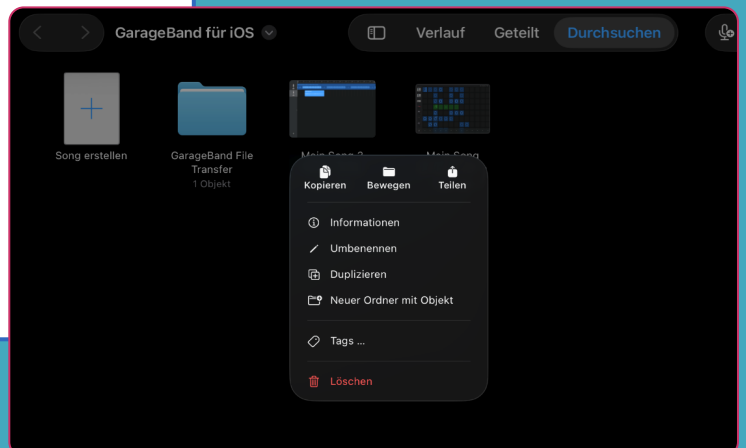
GarageBand für iOS

Verlauf Geteilt Durchsuchen

Song erstellen

GarageBand File Transfer
1 Objekt

Main Song 2

Main Song

Kopieren Bewegen Teilen

Informationen

Umbenennen

Duplizieren

Neuer Ordner mit Objekt

Tags ...

Löschen